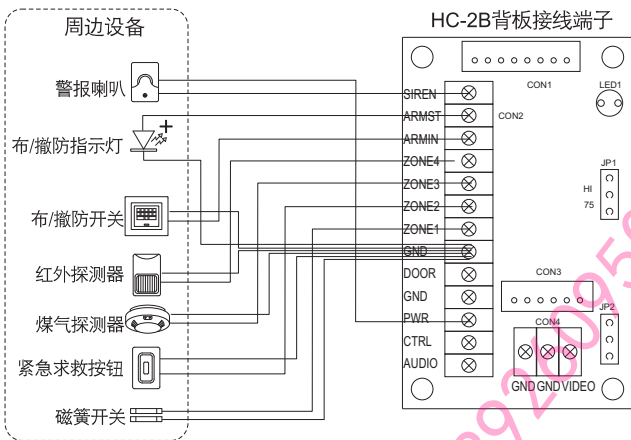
周边设备

警报喇叭

布/撤防指示灯

布/撤防开关

红外探测器

煤气探测器

紧急求救按钮

磁簧开关

HC-2B背板接线端子

CON1

LED1

SIREN
ARMST
ARMIN
ZONE4
ZONE3
ZONE2
ZONE1
GND
DOOR
GND
PWR
CTRL
AUDIO

CON2

JP1

HI

75

CON3

JP2

CON4

GND GND VIDEO